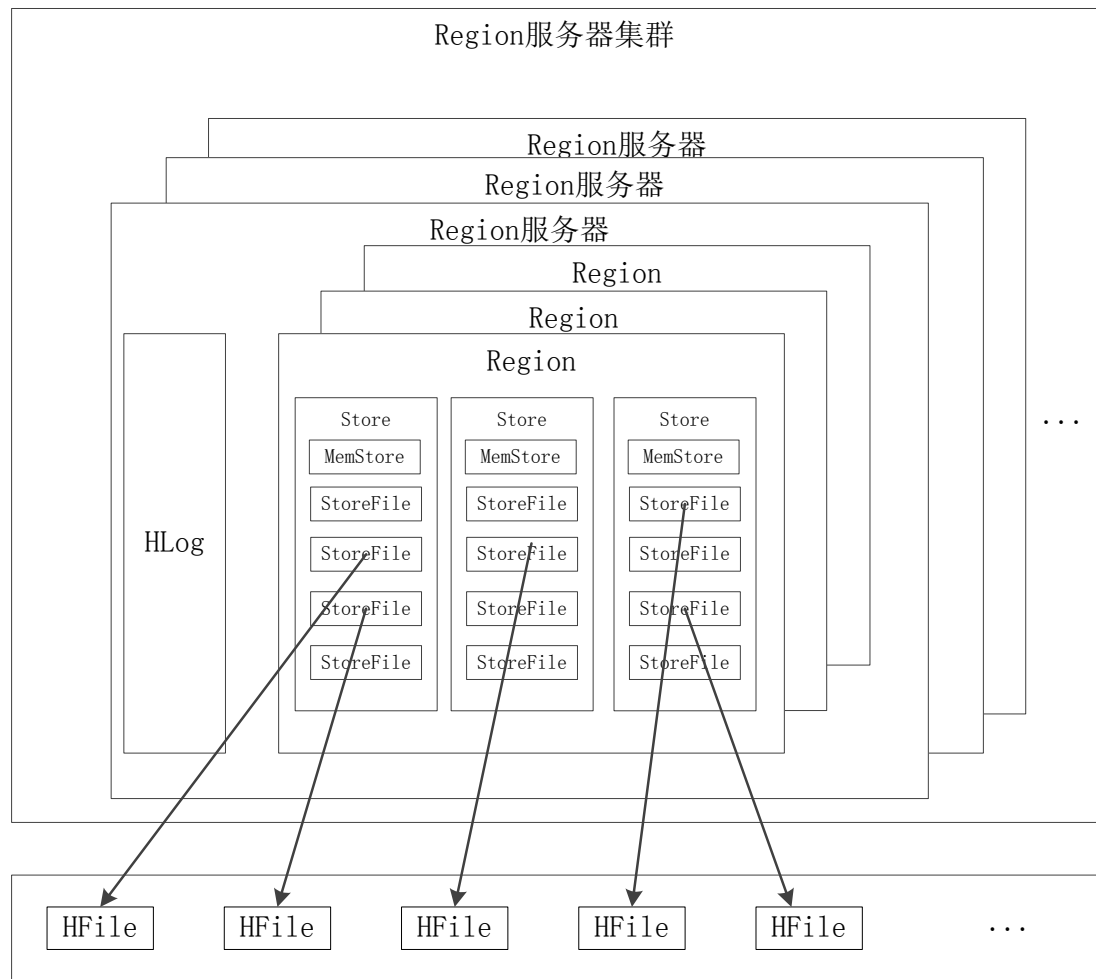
Region服务器集群

Region服务器

Region服务器

Region服务器

Region

Region

Region

HLog

Store
MemStore
StoreFile
StoreFile
StoreFile
StoreFile

Store
MemStore
StoreFile
StoreFile
StoreFile
StoreFile

Store
MemStore
StoreFile
StoreFile
StoreFile
StoreFile

...

HFile HFile HFile HFile HFile ...